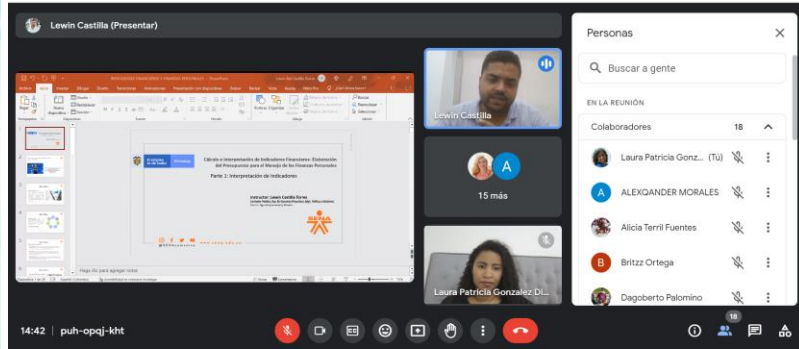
Lewin Castilla (Presentar)

Cálculo e Interpretación de Indicadores Financieros: Elaboración del Presupuesto para el Manejo de las Finanzas Personales

Parte 1: Interpretación de Indicadores

Instructor: Lewin Castilla Torres

SENA

Lewin Castilla

A

15 más

Laura Patricia Gonzalez Di...

Personas

Buscar a gente

EN LA REUNIÓN

Colaboradores 18

Laura Patricia Gonz... (Tú)

A ALEXQANDER MORALES

Alicia Terril Fuentes

B Britzz Ortega

Dagoberto Palomino

14:42 | puh-opqj-kht

18